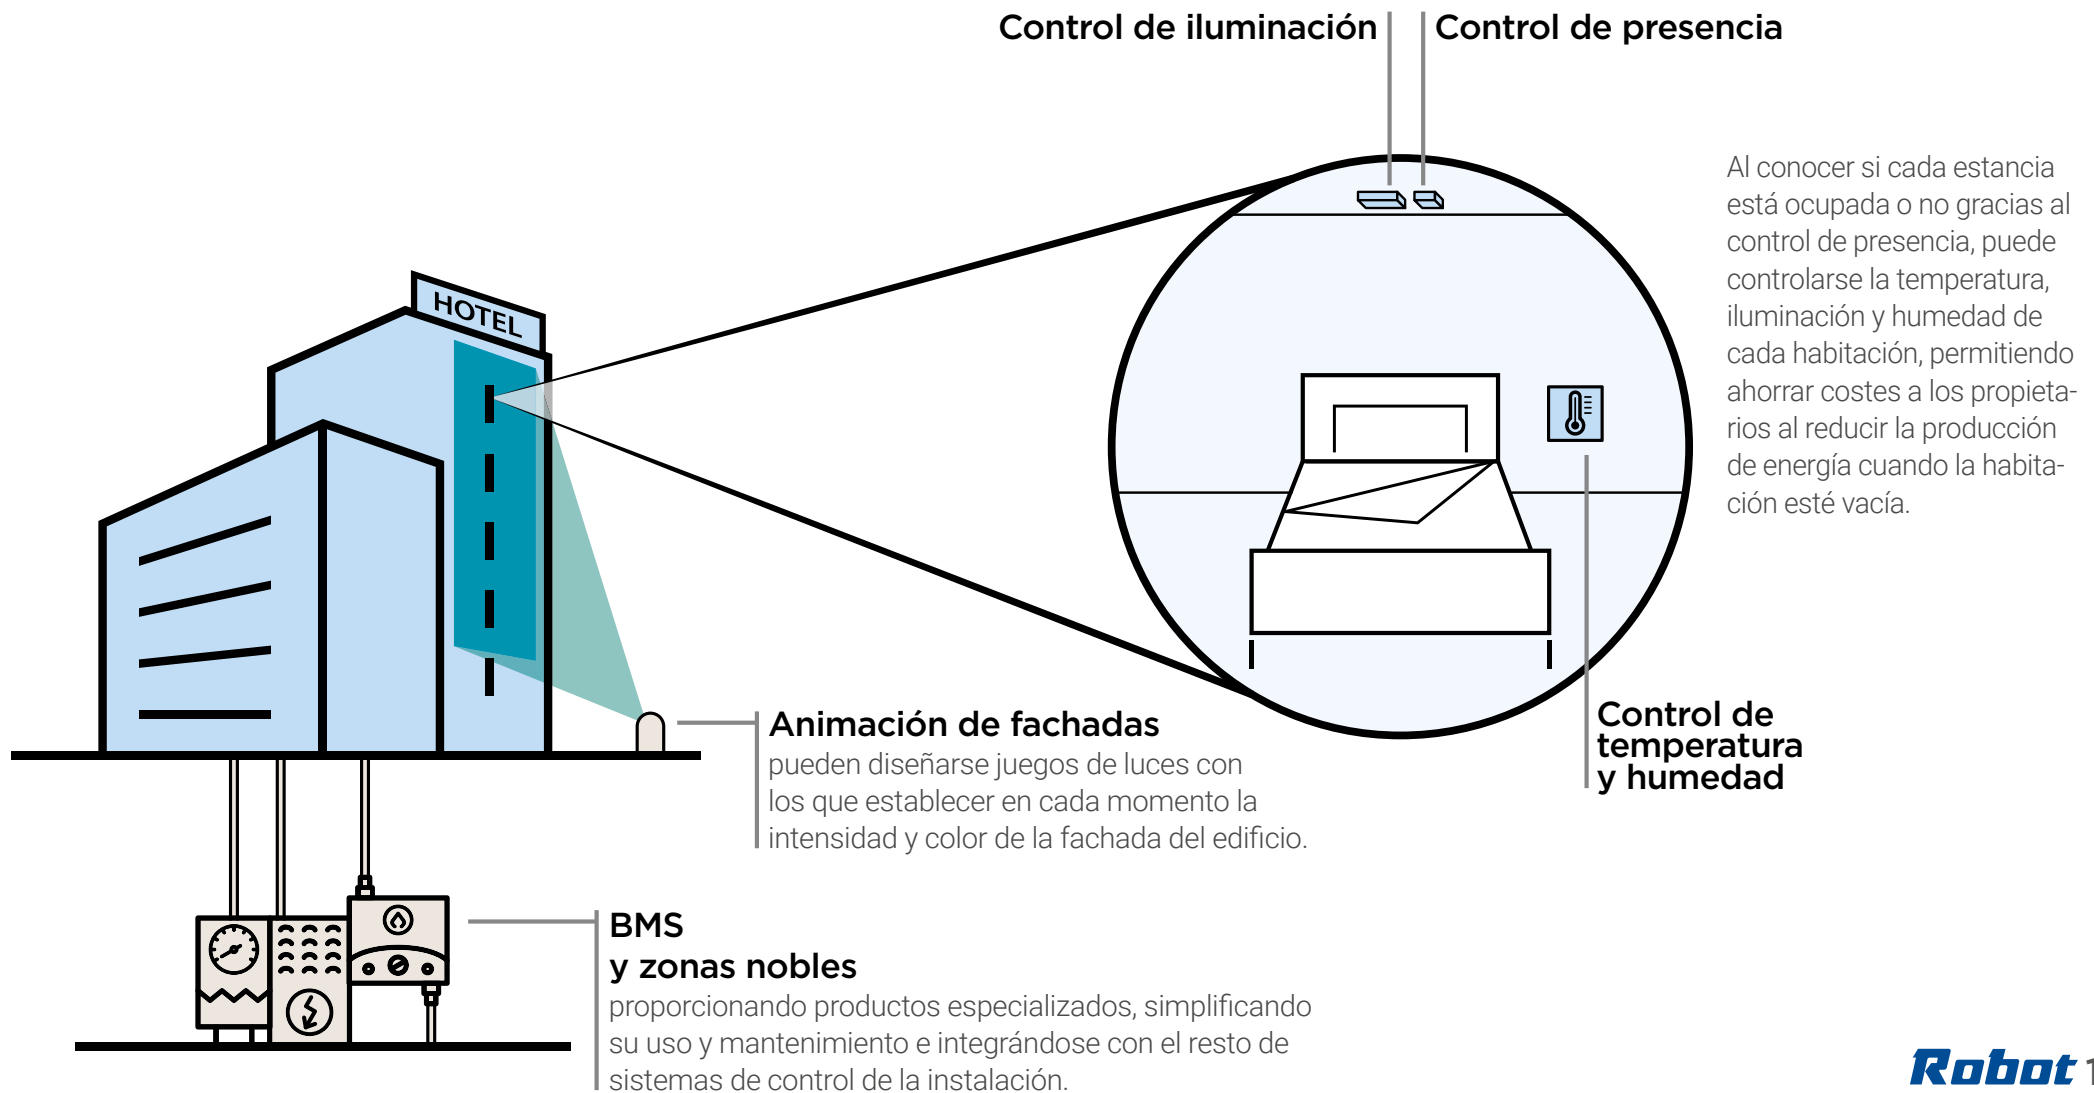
Control de iluminación

Control de presencia

Al conocer si cada estancia está ocupada o no gracias al control de presencia, puede controlarse la temperatura, iluminación y humedad de cada habitación, permitiendo ahorrar costes a los propietarios al reducir la producción de energía cuando la habitación esté vacía.

HOTEL

Animación de fachadas
pueden diseñarse juegos de luces con los que establecer en cada momento la intensidad y color de la fachada del edificio.

Control de temperatura y humedad

BMS
y zonas nobles
proporcionando productos especializados, simplificando su uso y mantenimiento e integrándose con el resto de sistemas de control de la instalación.

Robot 1